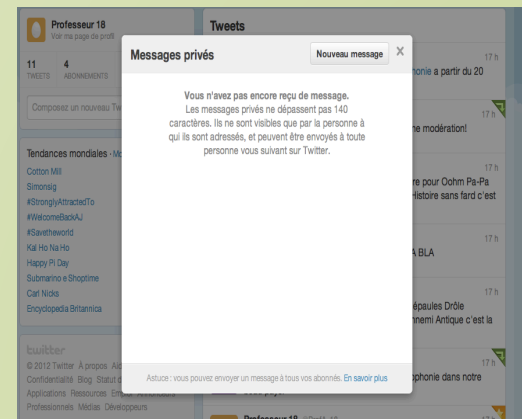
Professeur 18
Voir ma page de profil

11 TWEETS
4 ABONNEMENTS

Composez un nouveau Tw

Tendances mondiales · Mo
Cotton Mill
Simonsig
#StronglyAttractedTo
#WelcomeBackAJ
#Savetheworld
Kai Ho Na Ho
Happy Pi Day
Submarino e Shoptime
Carl Nicks
Encyclopedia Britannica

twitter
© 2012 Twitter À propos Aid
Confidentialité Blog Statut d
Applications Ressources Emploi
Professionnels Médias Développeurs

Tweets

17 h
phonie a partir du 20

17 h
ne modération!

17 h
re pour Oohm Pa-Pa
Histoire sans fard c'est

17 h
A BLA

17 h
épaules Drôle
nnemi Antique c'est la

17 h
phonie dans notre

Professeur 18

Messages privés
Nouveau message
X

Vous n'avez pas encore reçu de message.
Les messages privés ne dépassent pas 140 caractères. Ils ne sont visibles que par la personne à qui ils sont adressés, et peuvent être envoyés à toute personne vous suivant sur Twitter.

Astuce : vous pouvez envoyer un message à tous vos abonnés. En savoir plus